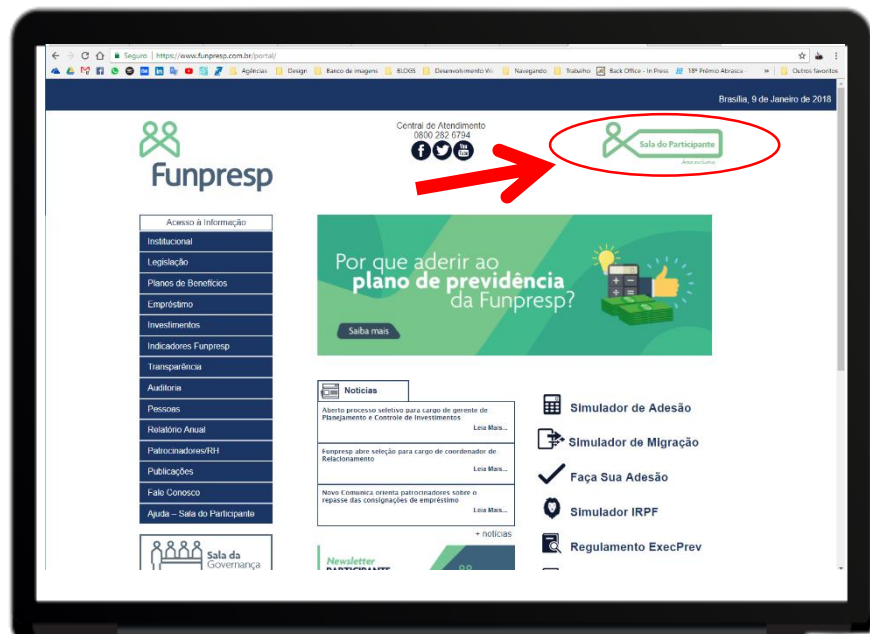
Seguro | https://www.funpresp.com.br/portal/

Agências | Design | Banco de imagens | BLOGS | Desenvolvimento W | Navegando | Trabalho | Back Office - In Press | 18º Prêmio Abrasca | Outros favoritos

Brasília, 9 de Janeiro de 2018

Funpresp

Central de Atendimento
0800 282 6794

Sala do Participante
Área exclusiva

Acesso à Informação
Institucional
Legislação
Planos de Benefícios
Empréstimo
Investimentos
Indicadores Funpresp
Transparência
Auditoria
Pessoas
Relatório Anual
Patrocinadores/RH
Publicações
Fale Conosco
Ajuda – Sala do Participante

Sala da Governança

Por que aderir ao plano de previdência da Funpresp?

Saiba mais

Notícias

Aberto processo seletivo para cargo de gerente de Planejamento e Controle de Investimentos
Leia Mais...

Funpresp abre seleção para cargo de coordenador de Relacionamento
Leia Mais...

Novo Comunica orienta patrocinadores sobre o repasse das consignações de empréstimo
Leia Mais...

+ notícias

Newsletter PARTICIPANTE

Simulador de Adesão
Simulador de Migração
Faça Sua Adesão
Simulador IRPF
Regulamento ExecPrev